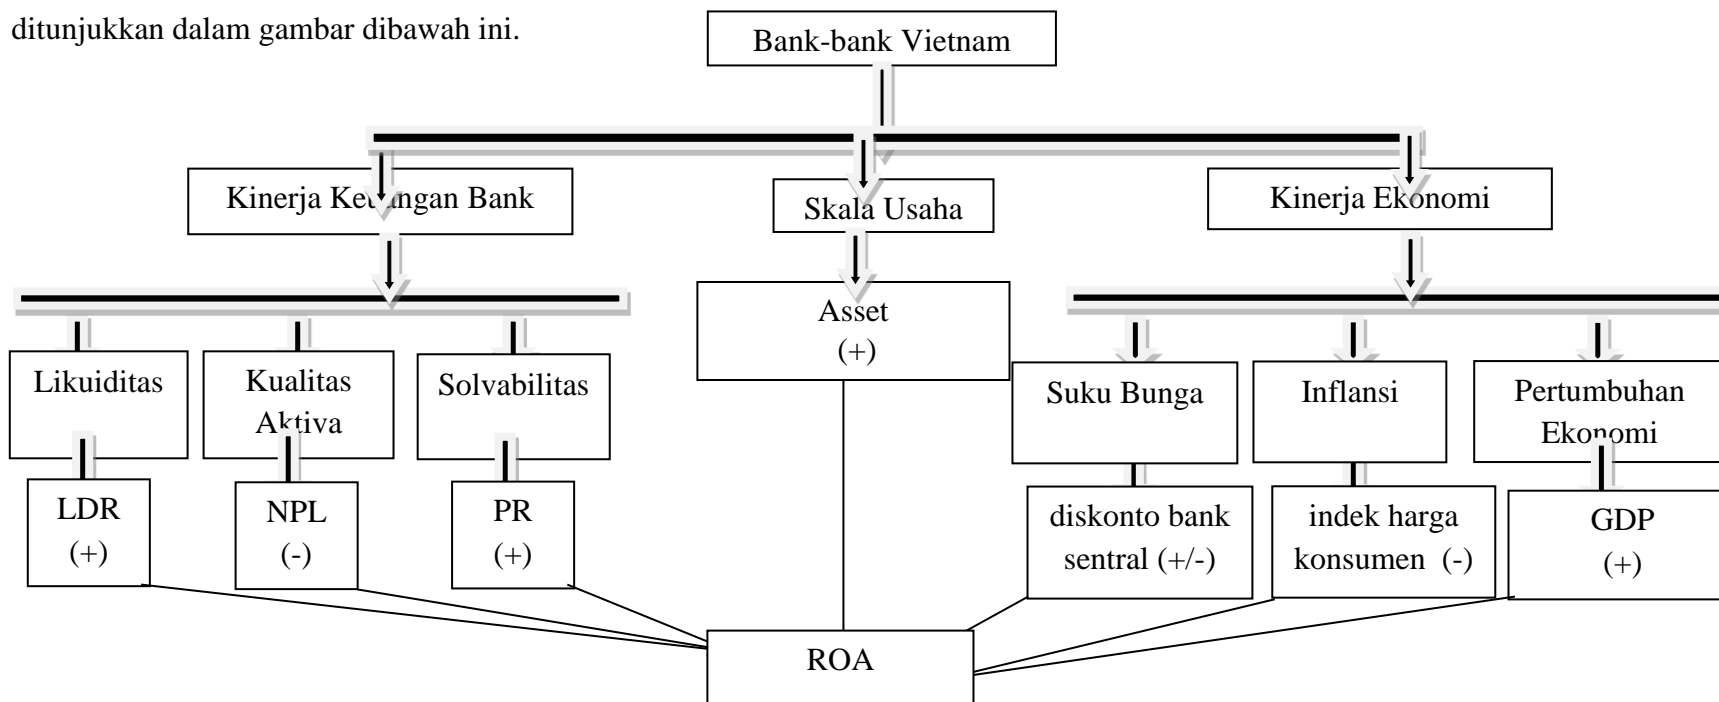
ditunjukkan dalam gambar dibawah ini.

Bank-bank Vietnam

Kinerja Ke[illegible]ngan Bank

Skala Usaha

Kinerja Ekonomi

Likuiditas

Kualitas Aktiva

Solvabilitas

Asset (+)

Suku Bunga

Inflansi

Pertumbuhan Ekonomi

LDR (+)

NPL (-)

PR (+)

diskonto bank sentral (+/-)

indek harga konsumen (-)

GDP (+)

ROA